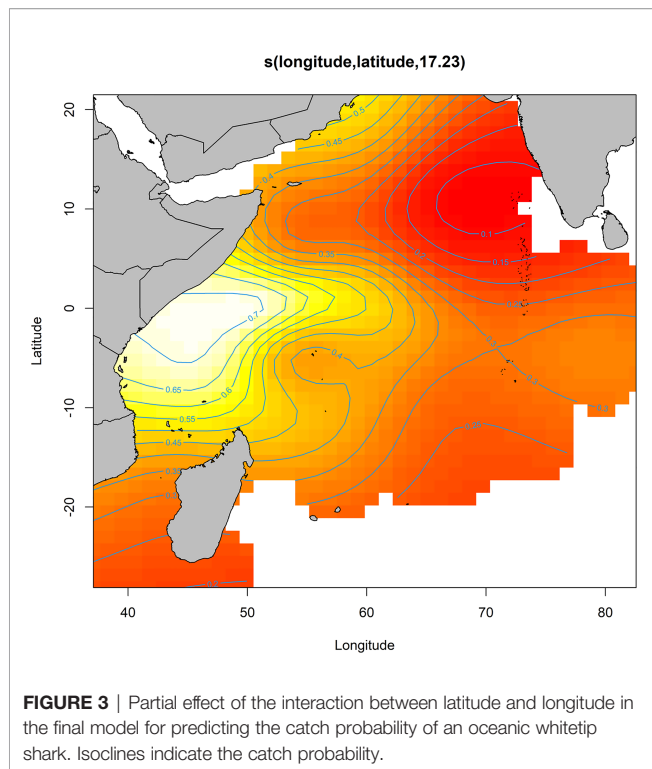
s(longitude,latitude,17.23)

20
10
0
-10
-20

Latitude

0.5
0.45
0.4
0.35
0.1
0.15
0.2
0.7
0.4
0.65
0.6
0.55
0.45
0.35
0.3
0.25
0.3
0.2
0.25
0.1

40
50
60
70
80

Longitude

FIGURE 3 | Partial effect of the interaction between latitude and longitude in the final model for predicting the catch probability of an oceanic whitetip shark. Isoclines indicate the catch probability.